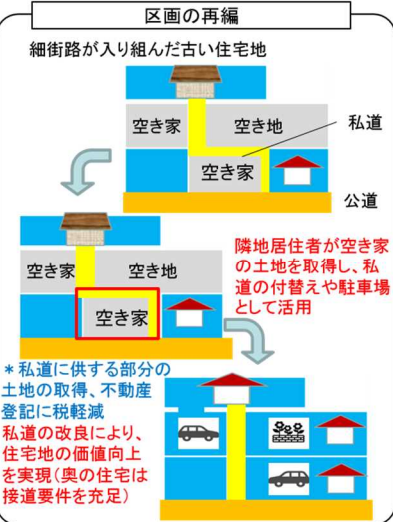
区画の再編

細街路が入り組んだ古い住宅地

空き家

空き地

私道

空き家

公道

空き家

空き地

空き家

隣地居住者が空き家の土地を取得し、私道の付替えや駐車場として活用

＊私道に供する部分の土地の取得、不動産登記に税軽減

私道の改良により、住宅地の価値向上を実現（奥の住宅は接道要件を充足）